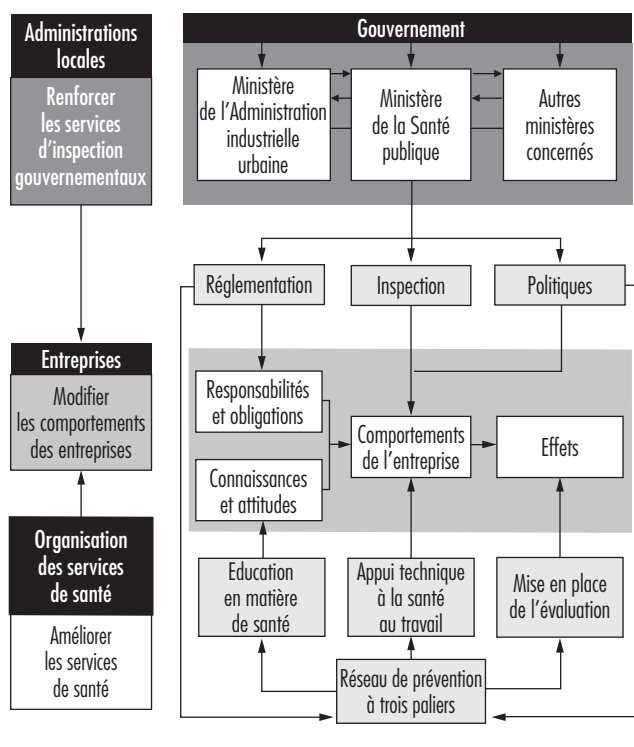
Administrations locales

Renforcer les services d'inspection gouvernementaux

Entreprises

Modifier les comportements des entreprises

Organisation des services de santé

Améliorer les services de santé

Gouvernement

Ministère de l'Administration industrielle urbaine

Ministère de la Santé publique

Autres ministères concernés

Réglementation

Inspection

Politiques

Responsabilités et obligations

Connaissances et attitudes

Comportements de l'entreprise

Effets

Education en matière de santé

Appui technique à la santé au travail

Mise en place de l'évaluation

Réseau de prévention à trois paliers